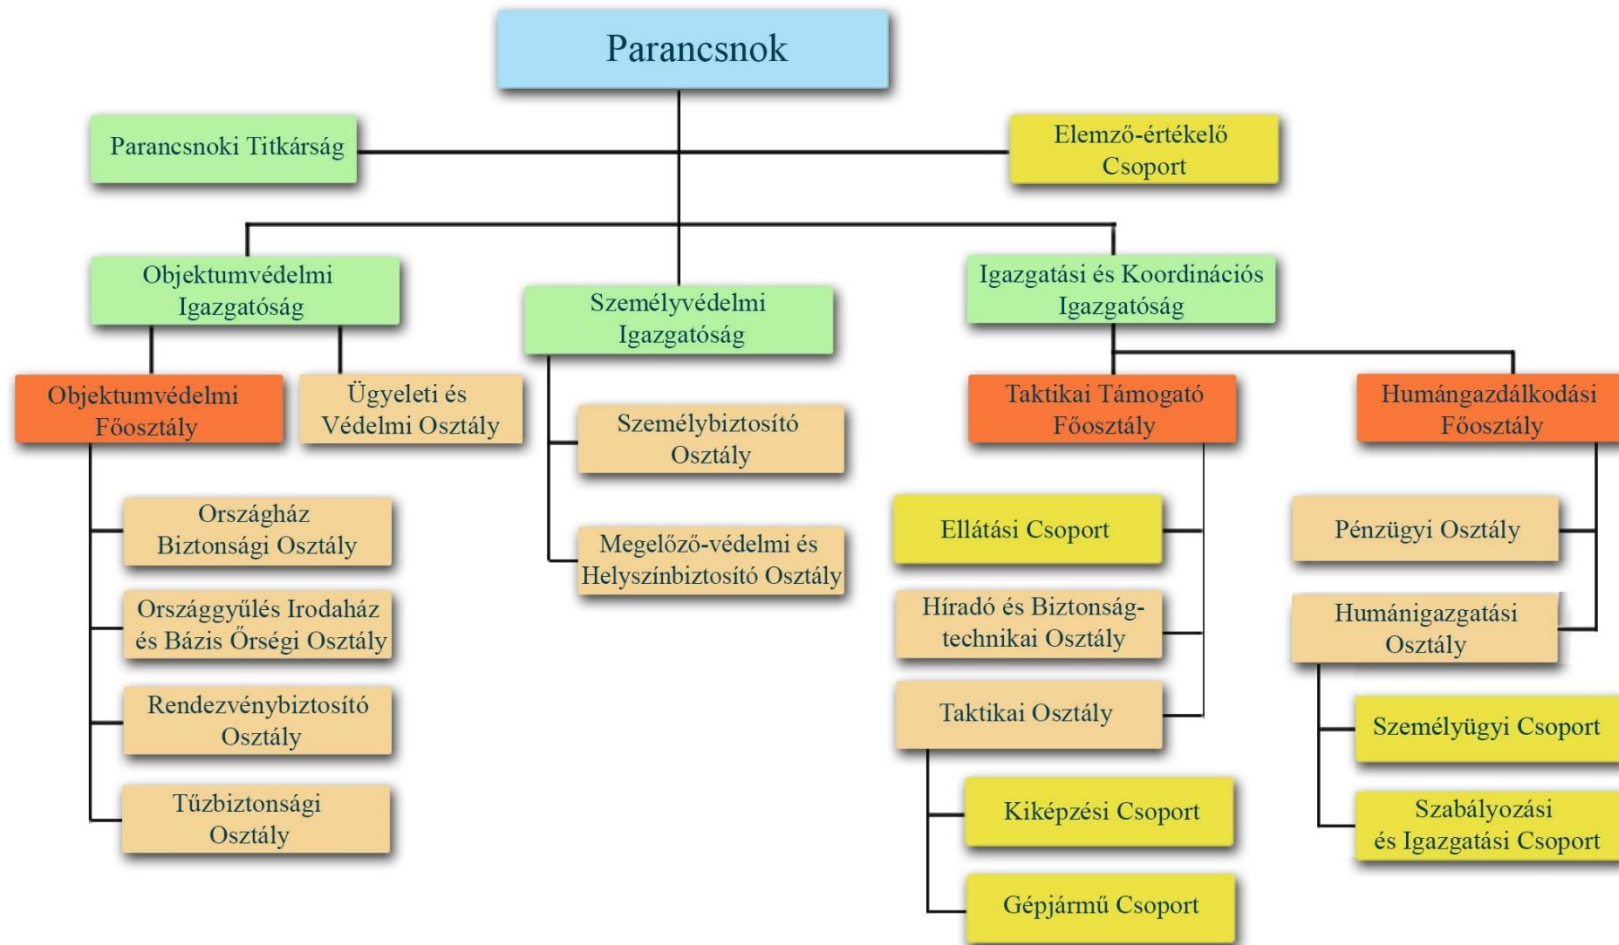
Parancsnok

Parancsnoki Titkárság

Elemző-értékelő Csoport

Objektumvédelmi Igazgatóság

Személyvédelmi Igazgatóság

Igazgatási és Koordinációs Igazgatóság

Objektumvédelmi Főosztály

Ügyeleti és Védelmi Osztály

Személybiztosító Osztály

Megelőző-védelmi és Helyszínbiztosító Osztály

Taktikai Támogató Főosztály

Humángazdálkodási Főosztály

Országház Biztonsági Osztály

Országgyűlés Irodaház és Bázis Őrségi Osztály

Rendezvénybiztosító Osztály

Tűzbiztonsági Osztály

Ellátási Csoport

Híradó és Biztonságtechnikai Osztály

Taktikai Osztály

Kiképzési Csoport

Gépjármű Csoport

Pénzügyi Osztály

Humánigazgatási Osztály

Személyügyi Csoport

Szabályozási és Igazgatási Csoport